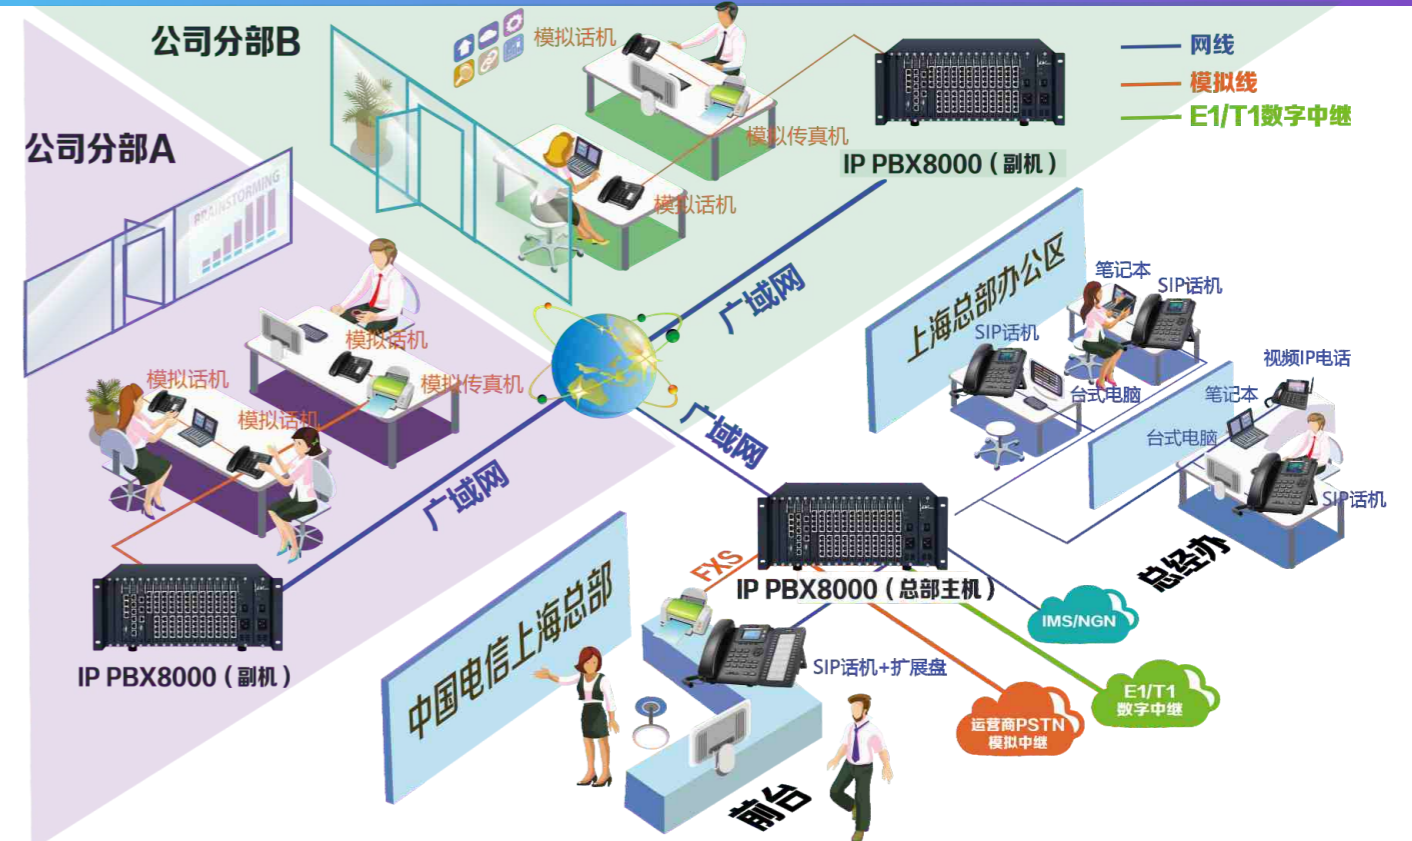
公司分部B

网线
模拟线
E1/T1数字中继

模拟话机
模拟传真机
模拟话机
IP PBX8000（副机）

公司分部A

BRAINSTORMING

模拟话机
模拟话机
模拟传真机
模拟话机

广域网
广域网
广域网

IP PBX8000（副机）

上海总部办公区
笔记本
SIP话机
SIP话机
台式电脑
视频IP电话
笔记本
台式电脑
SIP话机
总经办

IP PBX8000（总部主机）
FXS
IMS/NGN
E1/T1
数字中继
运营商PSTN
模拟中继
SIP话机+扩展盘

中国电信上海总部
前台